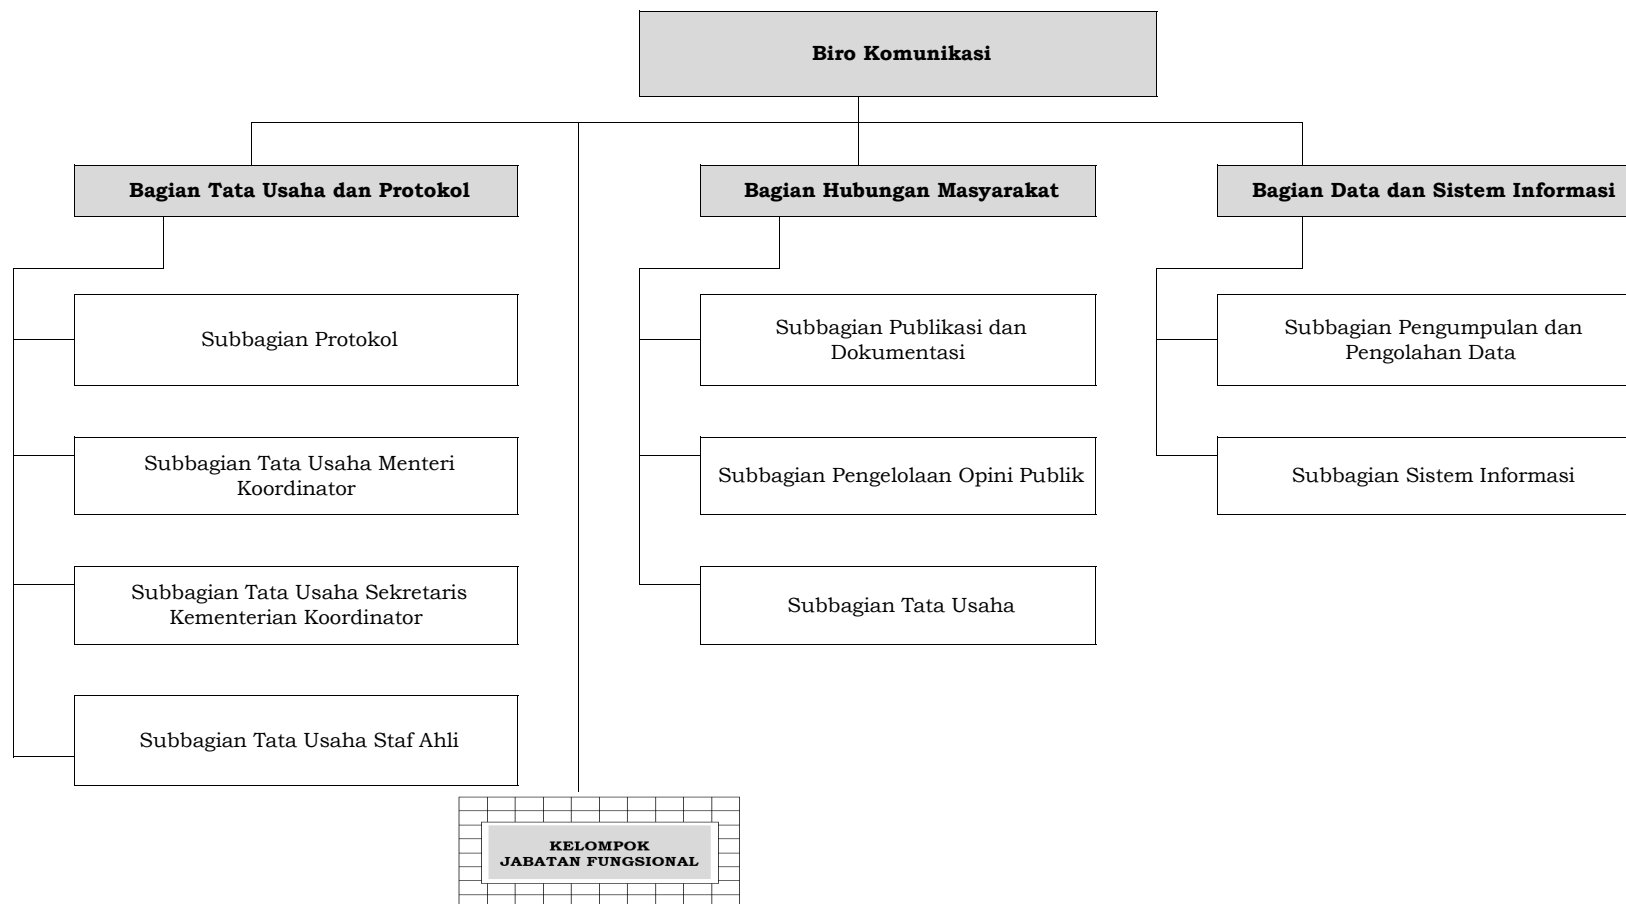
Biro Komunikasi

Bagian Tata Usaha dan Protokol

Subbagian Protokol

Subbagian Tata Usaha Menteri Koordinator

Subbagian Tata Usaha Sekretaris Kementerian Koordinator

Subbagian Tata Usaha Staf Ahli

Bagian Hubungan Masyarakat

Subbagian Publikasi dan Dokumentasi

Subbagian Pengelolaan Opini Publik

Subbagian Tata Usaha

Bagian Data dan Sistem Informasi

Subbagian Pengumpulan dan Pengolahan Data

Subbagian Sistem Informasi

KELOMPOK JABATAN FUNGSIONAL